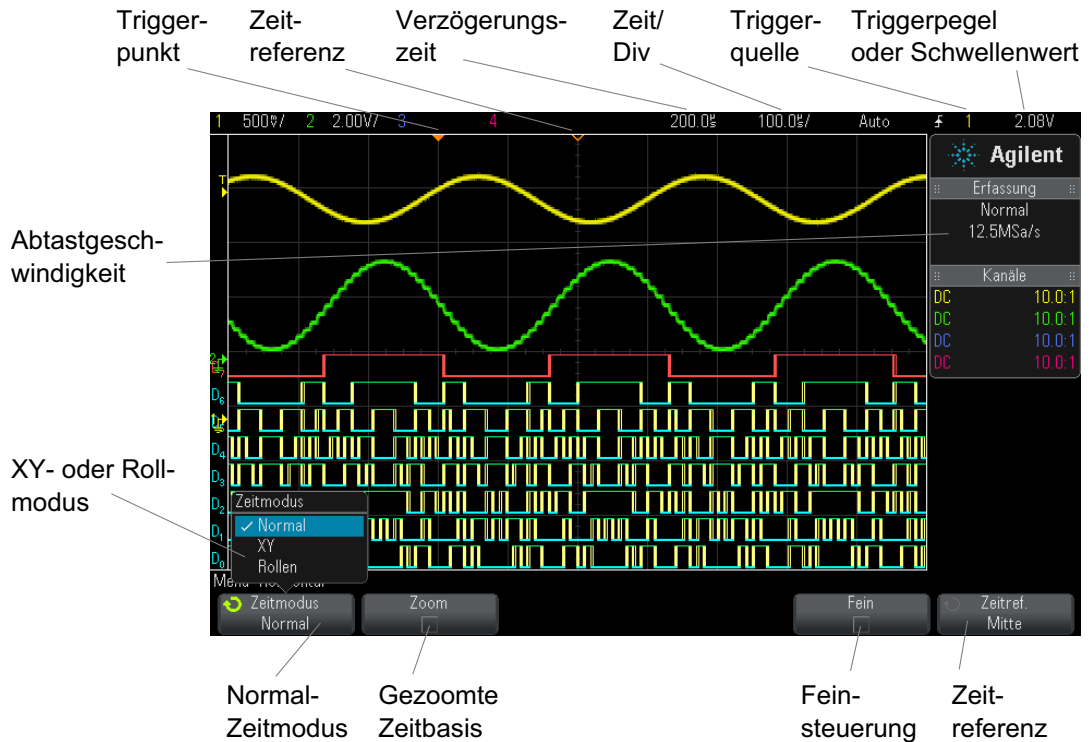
Triggerpunkt

Zeitreferenz

Verzögerungszeit

Zeit/Div

Triggerquelle

Triggerpegel oder Schwellenwert

1 500mV/ 2 2.00V/ 3 4 200.0µs 100.0µs/ Auto ⨍ 1 2.08V

Agilent

Erfassung

Normal
12.5MSa/s

Kanäle

| DC | 10.0:1 |
|---|---|
| DC | 10.0:1 |
| DC | 10.0:1 |
| DC | 10.0:1 |

Abtastgeschwindigkeit

T

D7 D6 D5 D4 D3 D2 D1 D0

XY- oder Rollmodus

Zeitmodus
✓ Normal
XY
Rollen

Menü Horizontal

Zeitmodus Normal

Zoom

Fein

Zeitref. Mitte

Normal-Zeitmodus

Gezoomte Zeitbasis

Feinsteuerung

Zeitreferenz